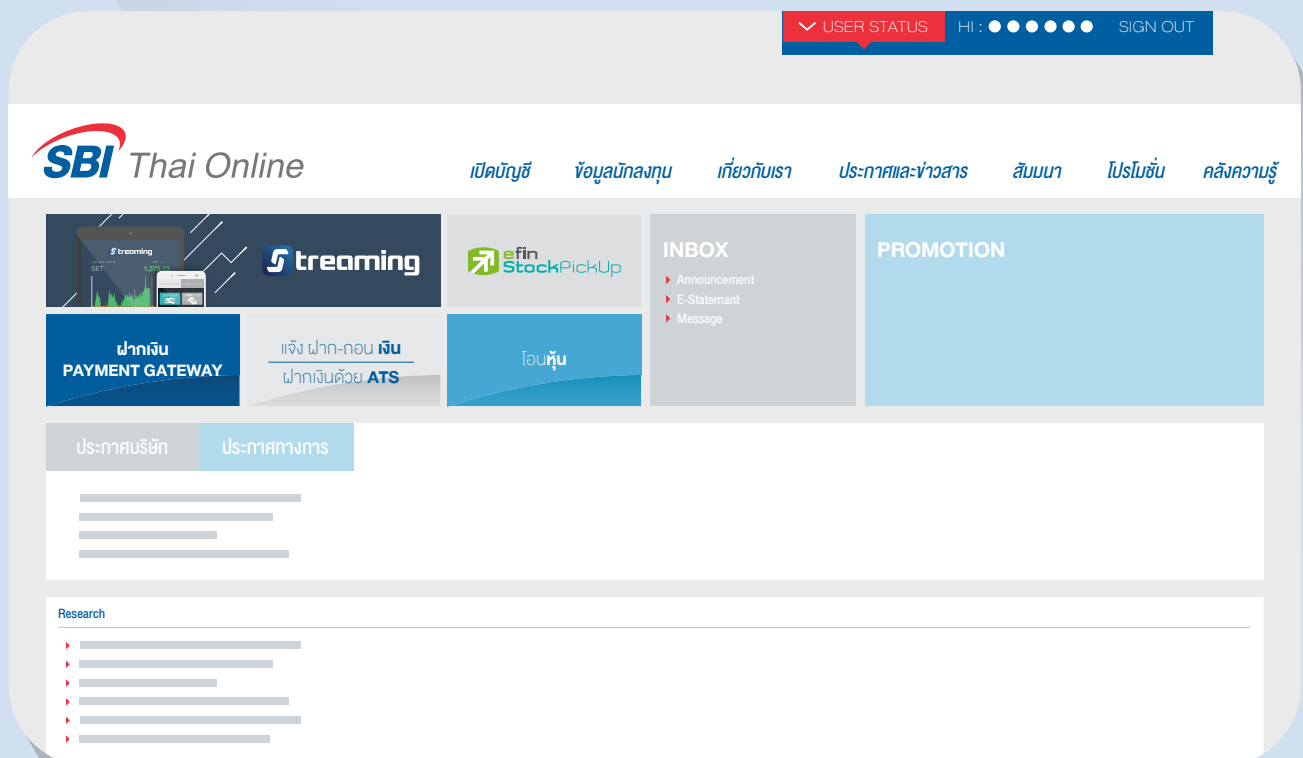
USER STATUS HI : ●●●●●● SIGN OUT

SBI Thai Online

เปิดบัญชี ข้อมูลนักลงทุน เกี่ยวกับเรา ประกาศและข่าวสาร สัมมนา โปรโมชั่น คลังความรู้

Streaming

SET

efin StockPickUp

INBOX
Announcement
E-Statemant
Message

PROMOTION

ฝากเงิน
PAYMENT GATEWAY

แจ้ง ฝาก-ถอน เงิน
ฝากเงินด้วย ATS

โอนหุ้น

ประกาศบริษัท ประกาศทางการ

Research